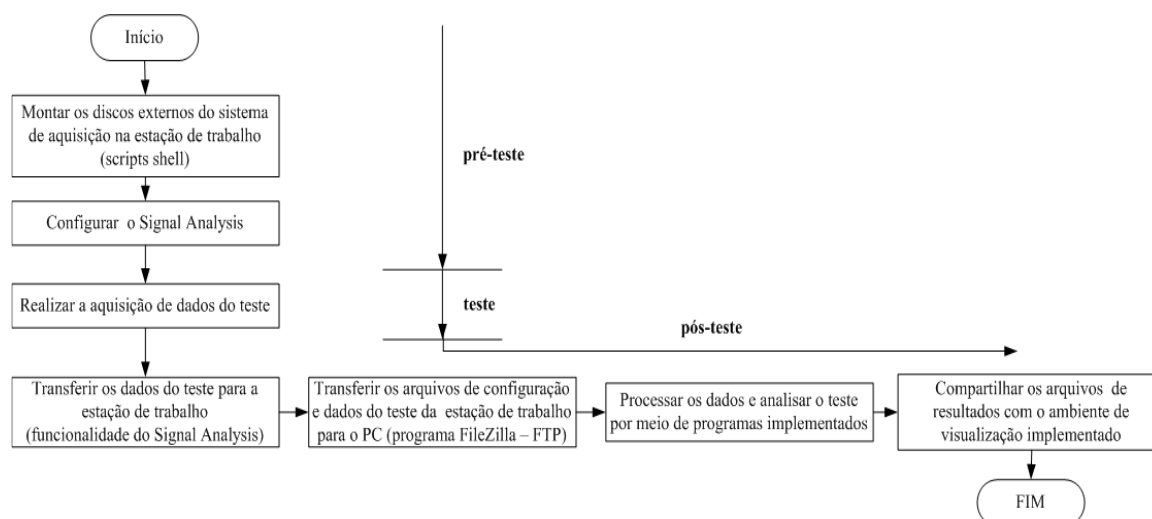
Início

Montar os discos externos do sistema de aquisição na estação de trabalho (scripts shell)

Configurar o Signal Analysis

Realizar a aquisição de dados do teste

Transferir os dados do teste para a estação de trabalho (funcionalidade do Signal Analysis)

Transferir os arquivos de configuração e dados do teste da estação de trabalho para o PC (programa FileZilla – FTP)

Processar os dados e analisar o teste por meio de programas implementados

Compartilhar os arquivos de resultados com o ambiente de visualização implementado

FIM

pré-teste

teste

pós-teste